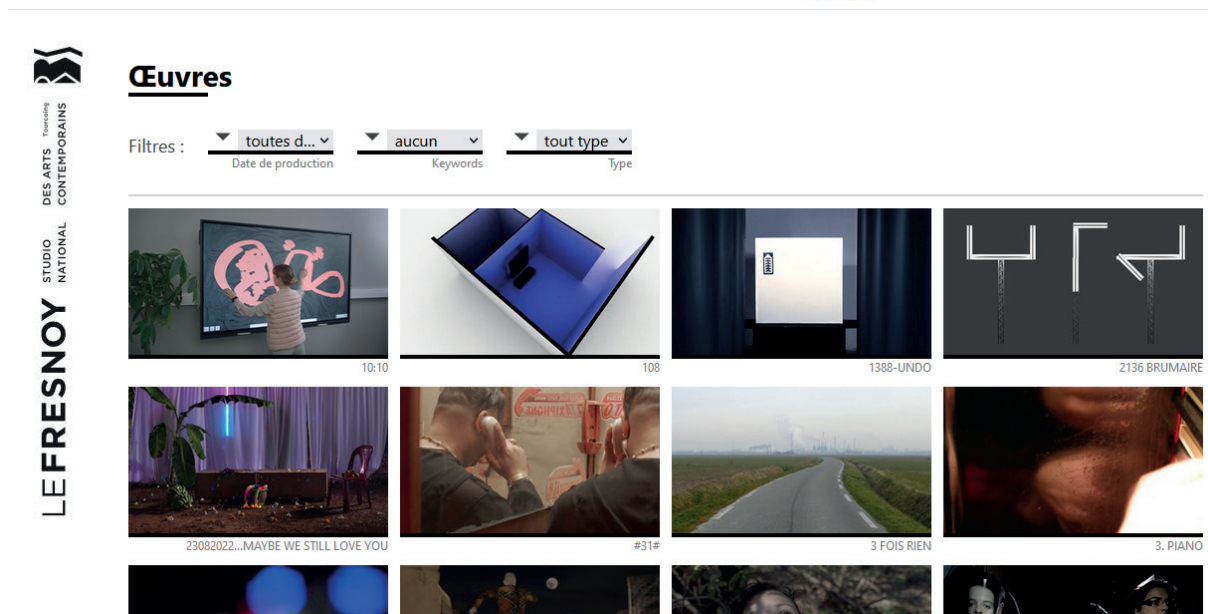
LE FRESNOY
STUDIO NATIONAL
DES ARTS CONTEMPORAINS
Tourcoing

Œuvres

Filtres : toutes d... Date de production aucun Keywords tout type Type

10:10
108
1388-UNDO
2136 BRUMAIRE
23082022...MAYBE WE STILL LOVE YOU
#31#
3 FOIS RIEN
3. PIANO